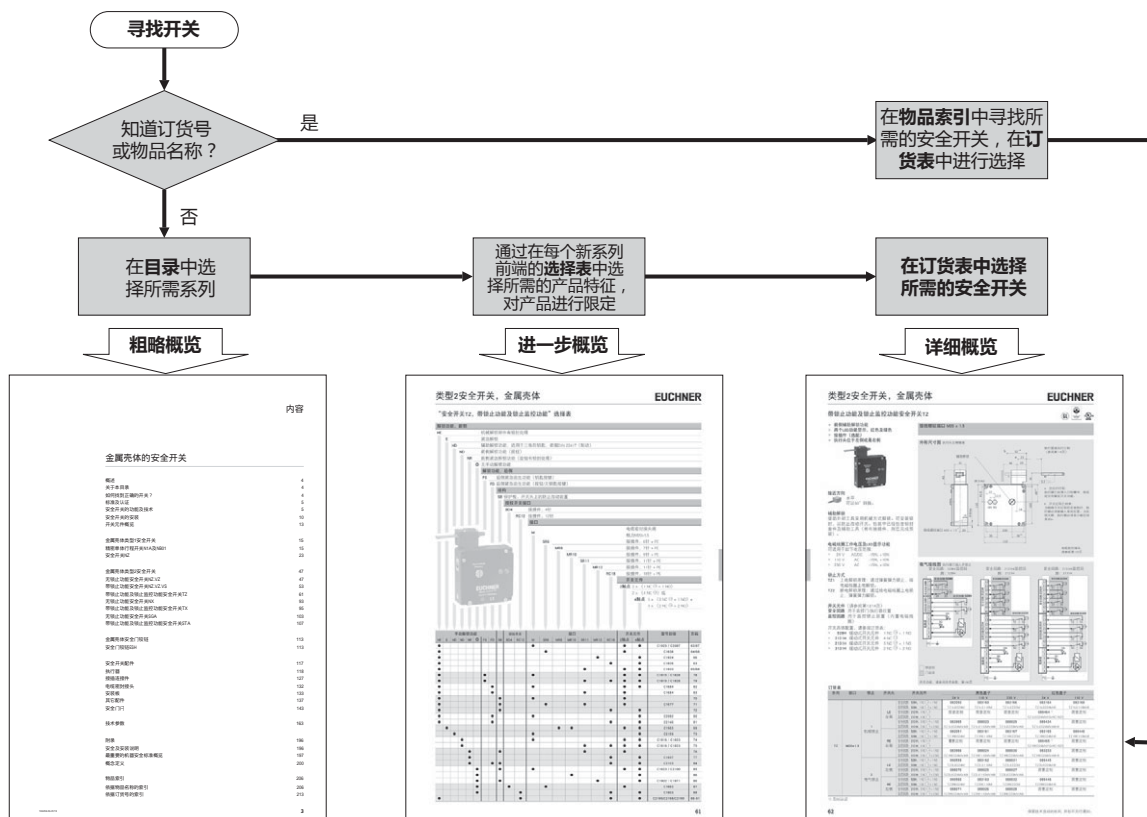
寻找开关

知道订货号或物品名称？

是

在物品索引中寻找所需的安全开关，在订货表中进行选择

否

在目录中选择所需系列

通过在每个新系列前端的选择表中选择所需的产品特征，对产品进行限定

在订货表中选择所需的安全开关

粗略概览

进一步概览

详细概览

内容

金属壳体的安全开关

概述 4
关于本目录 4
如何找到正确的开关？ 4
标准及认证 5
安全开关的功能及技术 5
安全开关的安装 10
开关元件概览 13

金属壳体类型1安全开关 15
精密单体行程开关N1A及NB01 15
安全开关NZ 23

金属壳体类型2安全开关 47
无锁止功能安全开关NZ.VZ 47
带锁止功能安全开关NZ.VZ.VS 53
带锁止功能及锁止监控功能安全开关TZ 61
无锁止功能安全开关NX 65
带锁止功能及锁止监控功能安全开关TX 85
无锁止功能安全开关SGA 103
带锁止功能及锁止监控功能安全开关STA 107

金属壳体安全门指钮 113
安全门指钮SH 113

安全开关配件 117
执行器 118
插接连接件 127
电缆及控制插头 132
安装板 133
其它配件 137
安全门闩 143

技术参数 163

附录 195
安全及安装说明 195
最重要的机器安全标准概述 197
概念定义 200

物品索引 206
依据物品名称的索引 206
依据订货号的索引 213

3

类型2安全开关，金属壳体
EUCHNER
"安全开关TZ，带锁止功能及锁止监控功能"选择表

61

类型2安全开关，金属壳体
EUCHNER
带锁止功能及锁止监控功能安全开关TZ

订货表

63